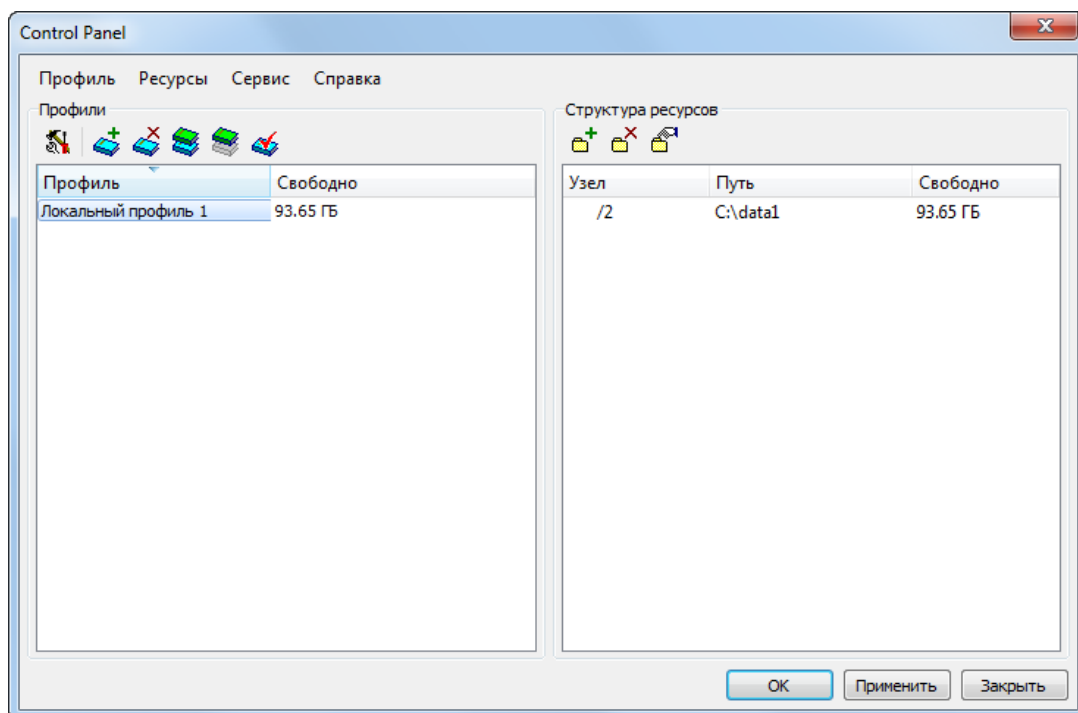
Control Panel

Профиль Ресурсы Сервис Справка

Профили

| Профиль | Свободно |
|---|---|
| Локальный профиль 1 | 93.65 ГБ |

Структура ресурсов

| Узел | Путь | Свободно |
|---|---|---|
| /2 | C:\data1 | 93.65 ГБ |

OK Применить Закрыть